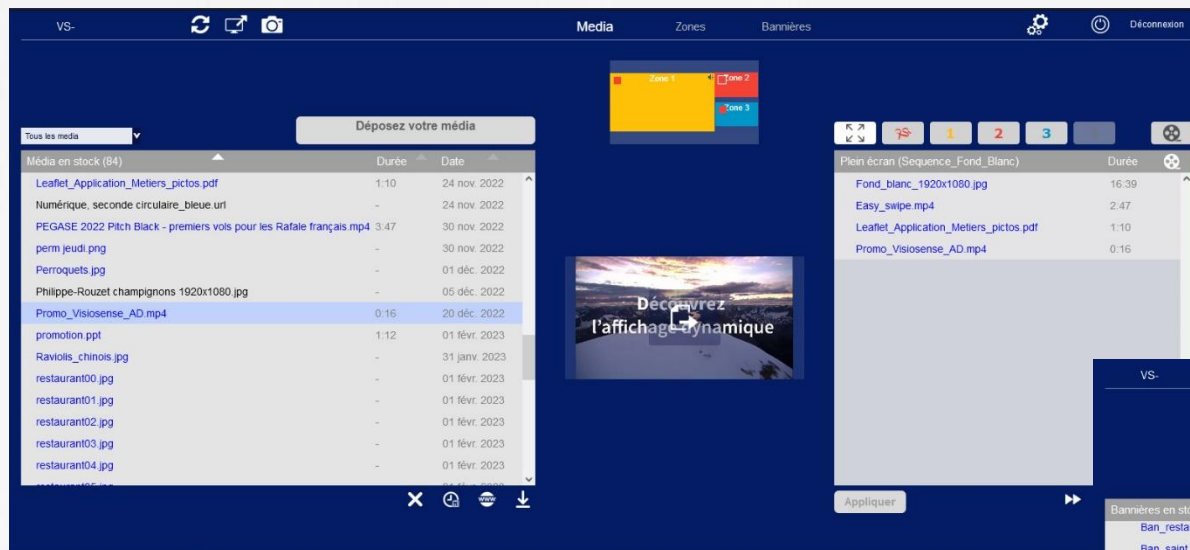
VS-

Media Zones Bannières

Déconnexion

Tous les media

Déposez votre média

Zone 1 Zone 2 Zone 3

| Média en stock (84) | Durée | Date |
|---|---|---|
| Leaflet_Application_Metiers_pictos.pdf | 1:10 | 24 nov. 2022 |
| Numérique, seconde circulaire_bleue.url | - | 24 nov. 2022 |
| PEGASE 2022 Pitch Black - premiers vols pour les Rafale français.mp4 | 3:47 | 30 nov. 2022 |
| perm jeudi.png | - | 30 nov. 2022 |
| Perroquets.jpg | - | 01 déc. 2022 |
| Philippe-Rouzet champignons 1920x1080.jpg | - | 05 déc. 2022 |
| Promo_Visiosense_AD.mp4 | 0:16 | 20 déc. 2022 |
| promotion.ppt | 1:12 | 01 févr. 2023 |
| Raviolis_chinois.jpg | - | 31 janv. 2023 |
| restaurant00.jpg | - | 01 févr. 2023 |
| restaurant01.jpg | - | 01 févr. 2023 |
| restaurant02.jpg | - | 01 févr. 2023 |
| restaurant03.jpg | - | 01 févr. 2023 |
| restaurant04.jpg | - | 01 févr. 2023 |

Découvrez l'affichage dynamique

1 2 3

| Plein écran (Sequence_Fond_Blanc) | Durée |
|---|---|
| Fond_blanc_1920x1080.jpg | 16:39 |
| Easy_swipe.mp4 | 2:47 |
| Leaflet_Application_Metiers_pictos.pdf | 1:10 |
| Promo_Visiosense_AD.mp4 | 0:16 |

Appliquer

VS-

Bannières en sto
Ban_resta
Ban_saint